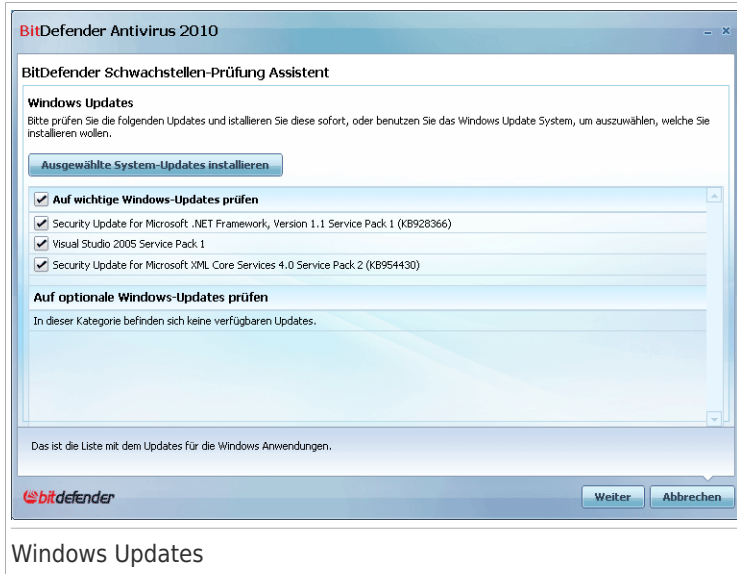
BitDefender Antivirus 2010

BitDefender Schwachstellen-Prüfung Assistent

Windows Updates

Bitte prüfen Sie die folgenden Updates und istallieren Sie diese sofort, oder benutzen Sie das Windows Update System, um auszuwählen, welche Sie installieren wollen.

Ausgewählte System-Updates installieren

Auf wichtige Windows-Updates prüfen

Security Update for Microsoft .NET Framework, Version 1.1 Service Pack 1 (KB928366)

Visual Studio 2005 Service Pack 1

Security Update for Microsoft XML Core Services 4.0 Service Pack 2 (KB954430)

Auf optionale Windows-Updates prüfen

In dieser Kategorie befinden sich keine verfügbaren Updates.

Das ist die Liste mit dem Updates für die Windows Anwendungen.

bitdefender

Weiter

Abbrechen

Windows Updates